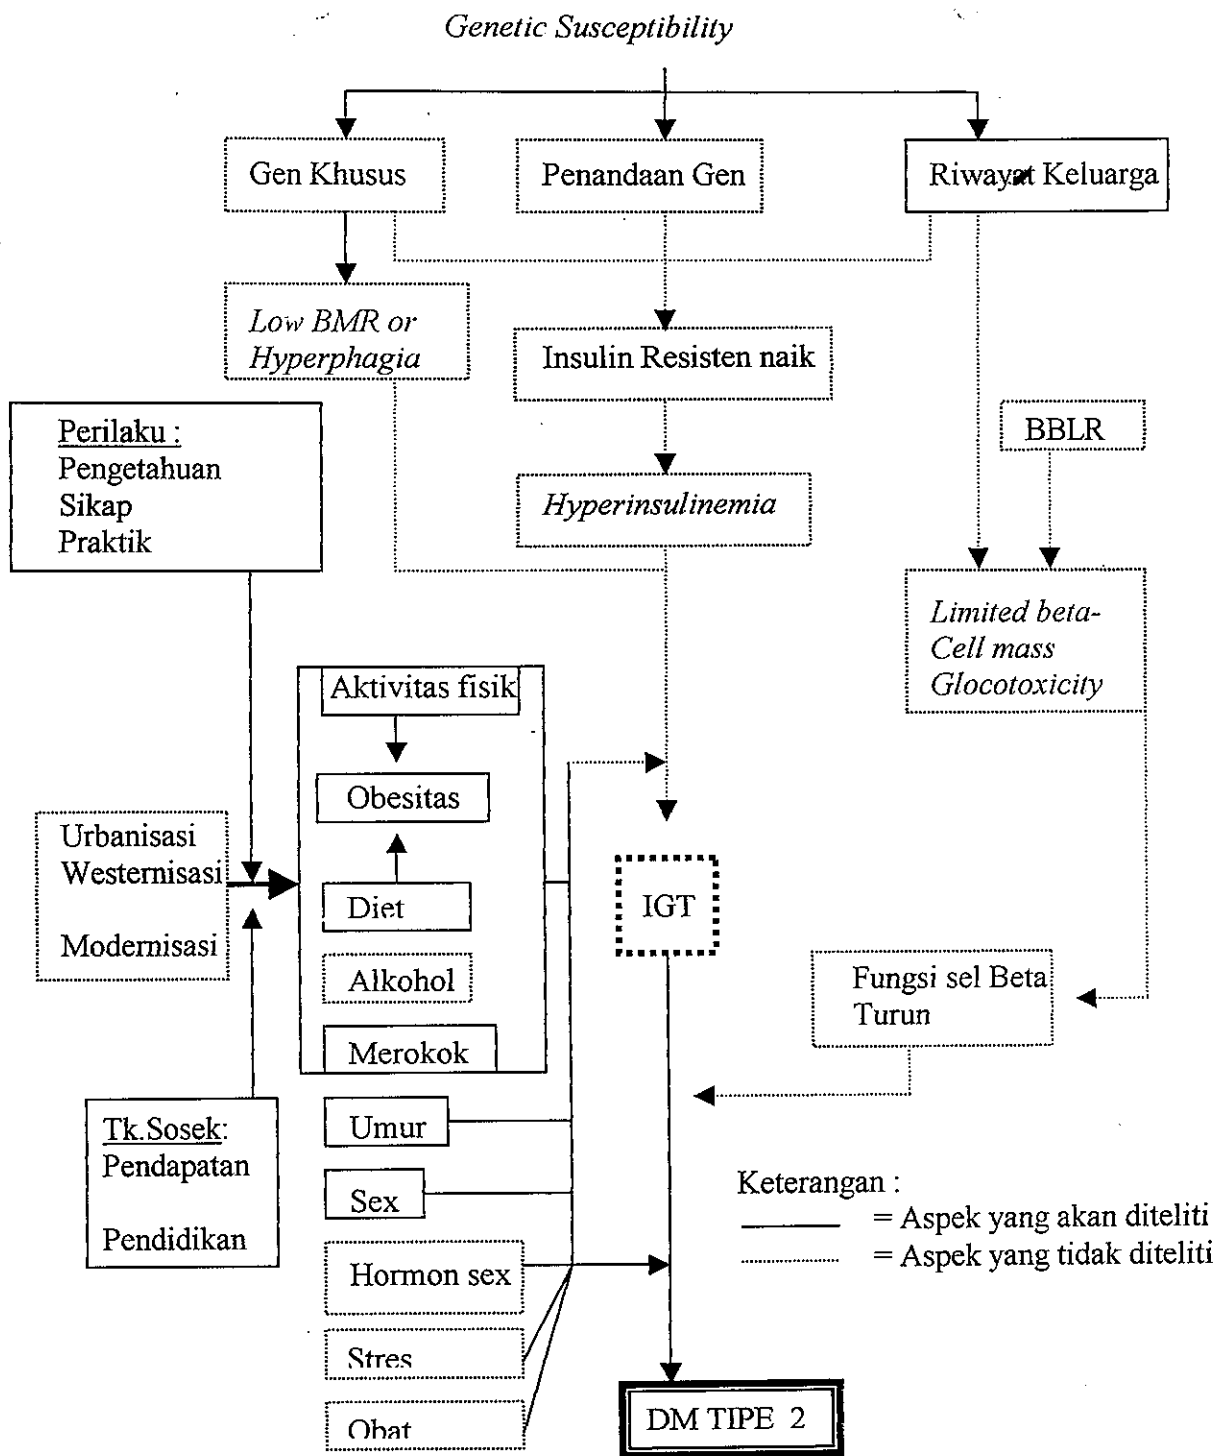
Genetic Susceptibility

Gen Khusus

Penandaan Gen

Riwayat Keluarga

Low BMR or Hyperphagia

Insulin Resisten naik

Perilaku :
Pengetahuan
Sikap
Praktik

BBLR

Hyperinsulinemia

Limited beta-Cell mass Glocotoxicity

Aktivitas fisik

Obesitas

Urbanisasi
Westernisasi

Modernisasi

Diet

IGT

Alkohol

Fungsi sel Beta Turun

Merokok

Tk.Sosek:
Pendapatan

Pendidikan

Umur

Sex

Hormon sex

Stres

Obat

DM TIPE 2

Keterangan :
= Aspek yang akan diteliti
= Aspek yang tidak diteliti